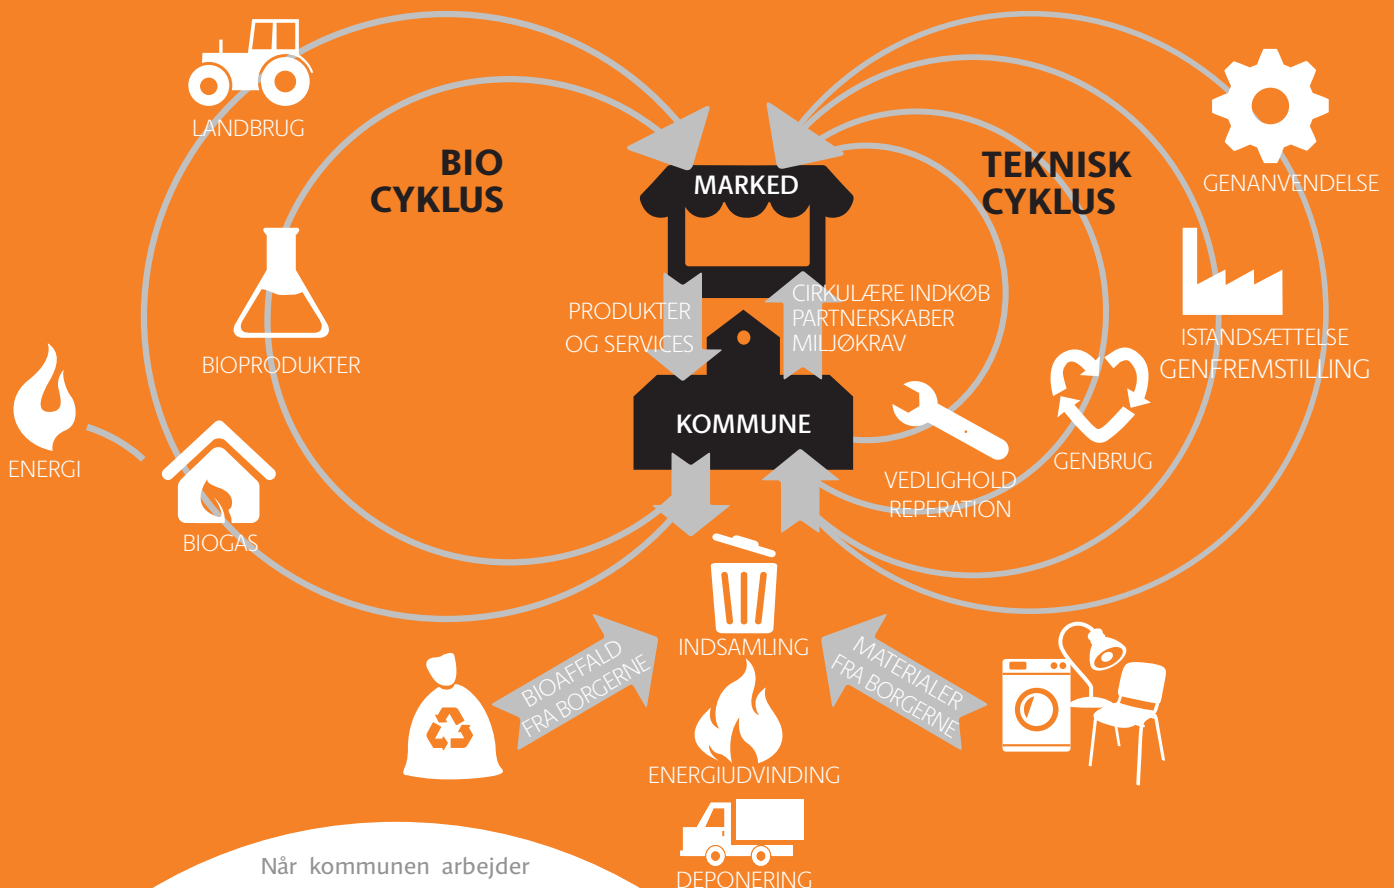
LANDBRUG

BIO CYKLUS

MARKED

TEKNISK CYKLUS

GENANVENDELSE

BIOPRODUKTER

PRODUKTER OG SERVICES

CIRKULÆRE INDKØB PARTNERSKABER MILJØKRAV

ISTANDSÆTTELSE GENFREMSTILLING

ENERGI

KOMMUNE

GENBRUG

VEDLIGHOLD REPERATION

BIOGAS

INDSAMLING

BIOAFFALD FRA BORGERNE

MATERIALER FRA BORGERNE

ENERGIUDVINDING

DEPONERING

Når kommunen arbejder